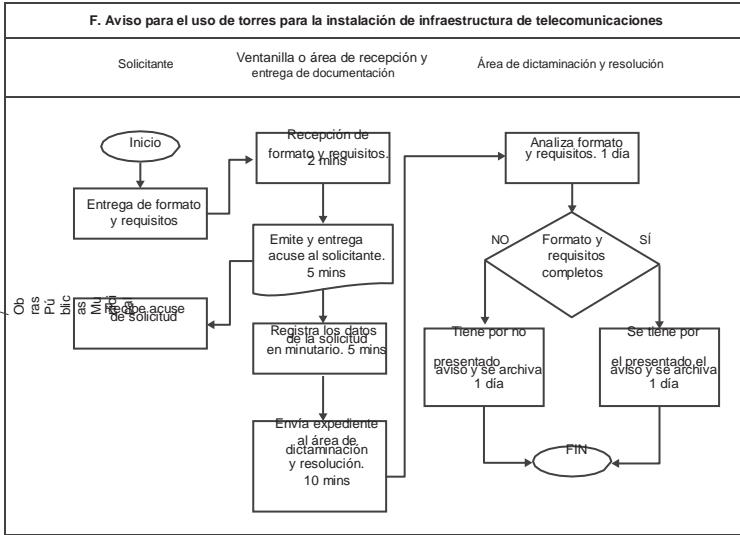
F. Aviso para el uso de torres para la instalación de infraestructura de telecomunicaciones

Solicitante

Ventanilla o área de recepción y entrega de documentación

Área de dictaminación y resolución

Inicio

Entrega de formato y requisitos

Recepción de formato y requisitos. 2 mins

Emite y entrega acuse al solicitante. 5 mins

Obras Públicas Municipales

Recibe acuse de solicitud

Registra los datos de la solicitud en minutario. 5 mins

Envía expediente al área de dictaminación y resolución. 10 mins

Analiza formato y requisitos. 1 día

NO

Formato y requisitos completos

SÍ

Tiene por no presentado aviso y se archiva 1 día

Se tiene por el presentado el aviso y se archiva 1 día

FIN